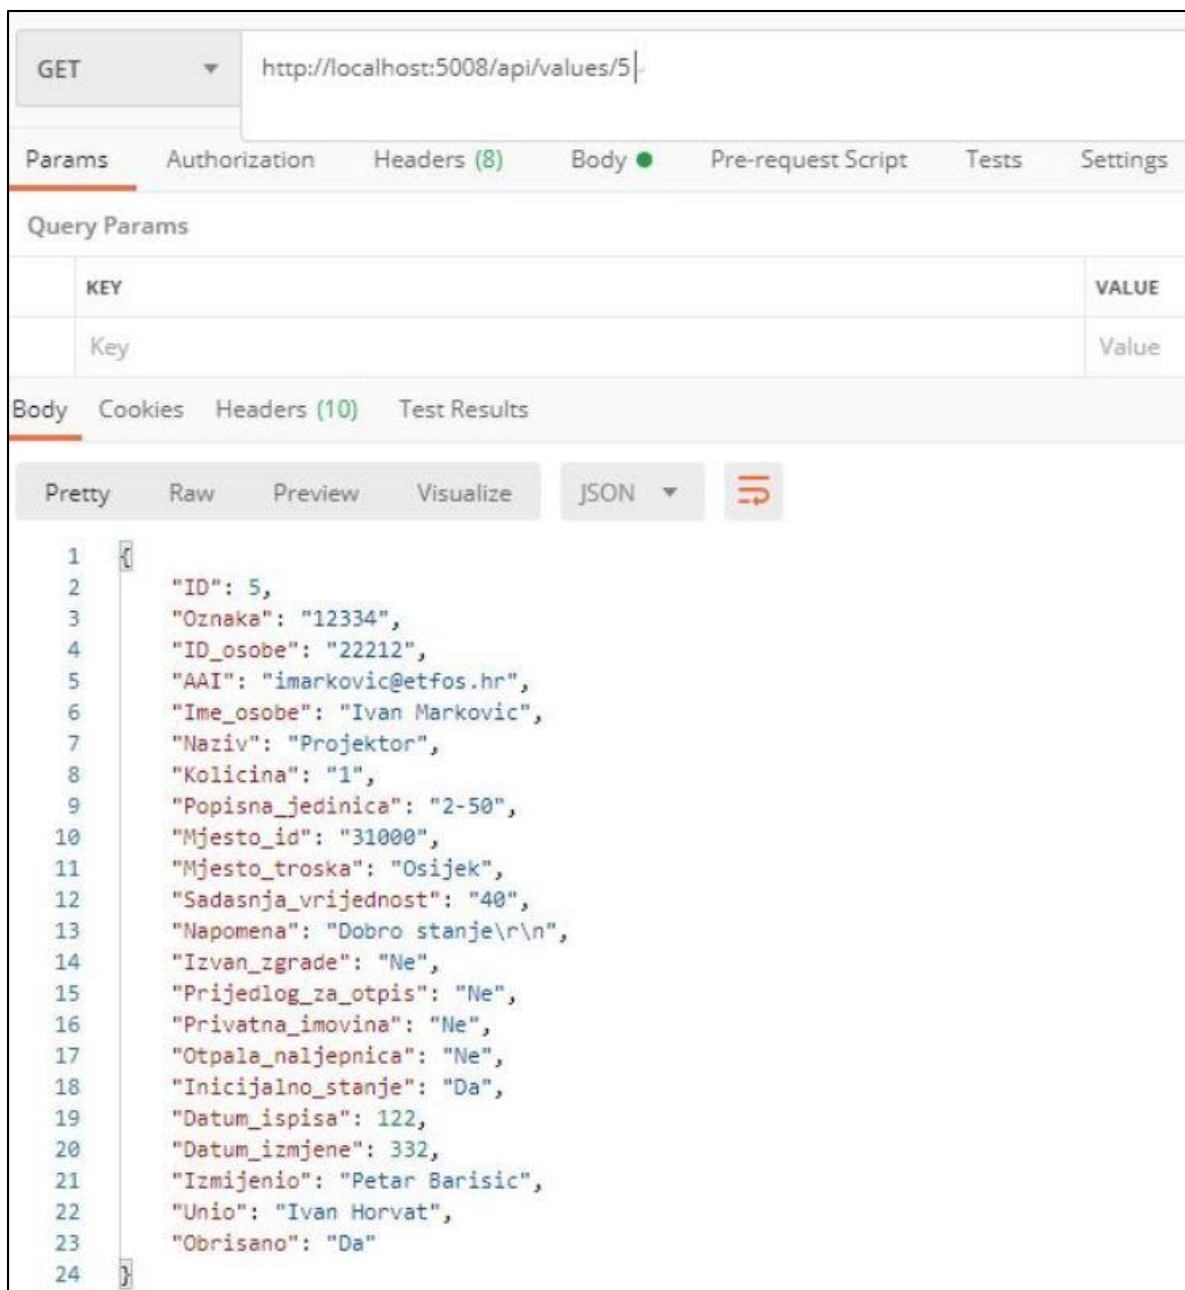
GET http://localhost:5008/api/values/5

Params Authorization Headers (8) Body Pre-request Script Tests Settings

Query Params

| | KEY | VALUE |
|---|---|---|
| | Key | Value |

Body Cookies Headers (10) Test Results

Pretty Raw Preview Visualize JSON

1 {
2 "ID": 5,
3 "Oznaka": "12334",
4 "ID_osobe": "22212",
5 "AAI": "imarkovic@etfos.hr",
6 "Ime_osobe": "Ivan Markovic",
7 "Naziv": "Projektor",
8 "Kolicina": "1",
9 "Popisna_jedinica": "2-50",
10 "Mjesto_id": "31000",
11 "Mjesto_troska": "Osijek",
12 "Sadasnja_vrijednost": "40",
13 "Napomena": "Dobro stanje\r\n",
14 "Izvan_zgrade": "Ne",
15 "Prijedlog_za_otpis": "Ne",
16 "Privatna_imovina": "Ne",
17 "Otpala_naljepnica": "Ne",
18 "Inicijalno_stanje": "Da",
19 "Datum_ispisa": 122,
20 "Datum_izmjene": 332,
21 "Izmijenio": "Petar Barisic",
22 "Unio": "Ivan Horvat",
23 "Obrisano": "Da"
24 }